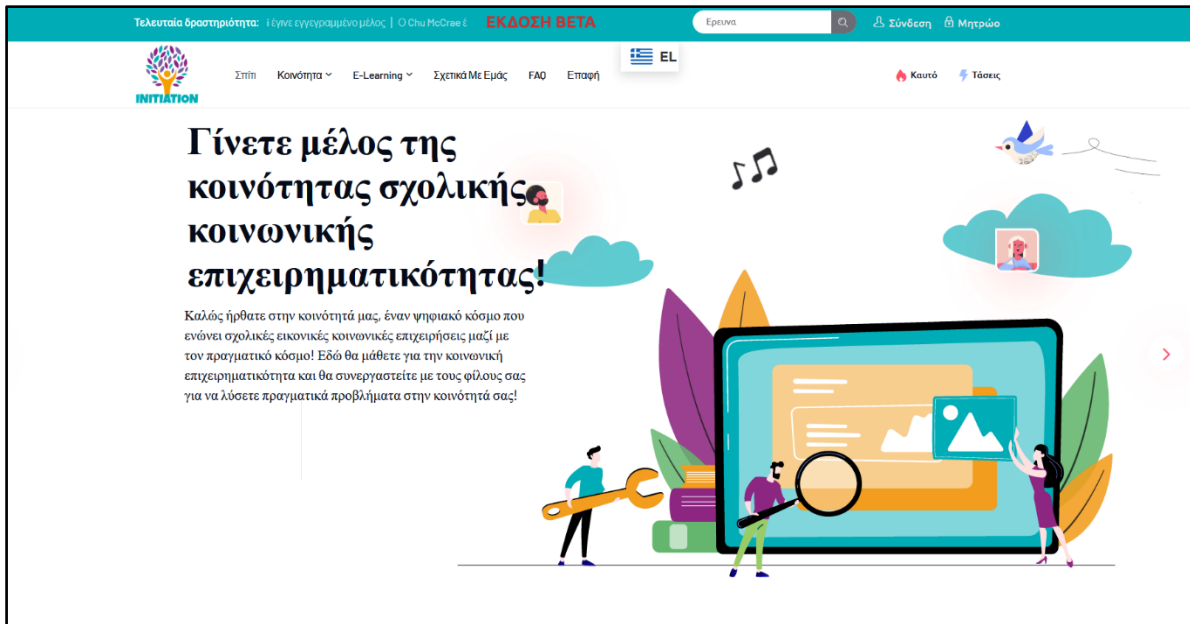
Τελευταία δραστηριότητα: ι έγινε εγγεγραμμένο μέλος | Ο Chu McCrae έ ΕΚΔΟΣΗ ΒΕΤΑ

Ερευνα

Σύνδεση Μητρώο

EL

INITIATION

Σπίτι Κοινότητα E-Learning Σχετικά Με Εμάς FAQ Επαφή

Καυτό Τάσεις

Γίνετε μέλος της κοινότητας σχολικής κοινωνικής επιχειρηματικότητας!

Καλώς ήρθατε στην κοινότητά μας, έναν ψηφιακό κόσμο που ενώνει σχολικές εικονικές κοινωνικές επιχειρήσεις μαζί με τον πραγματικό κόσμο! Εδώ θα μάθετε για την κοινωνική επιχειρηματικότητα και θα συνεργαστείτε με τους φίλους σας για να λύσετε πραγματικά προβλήματα στην κοινότητά σας!